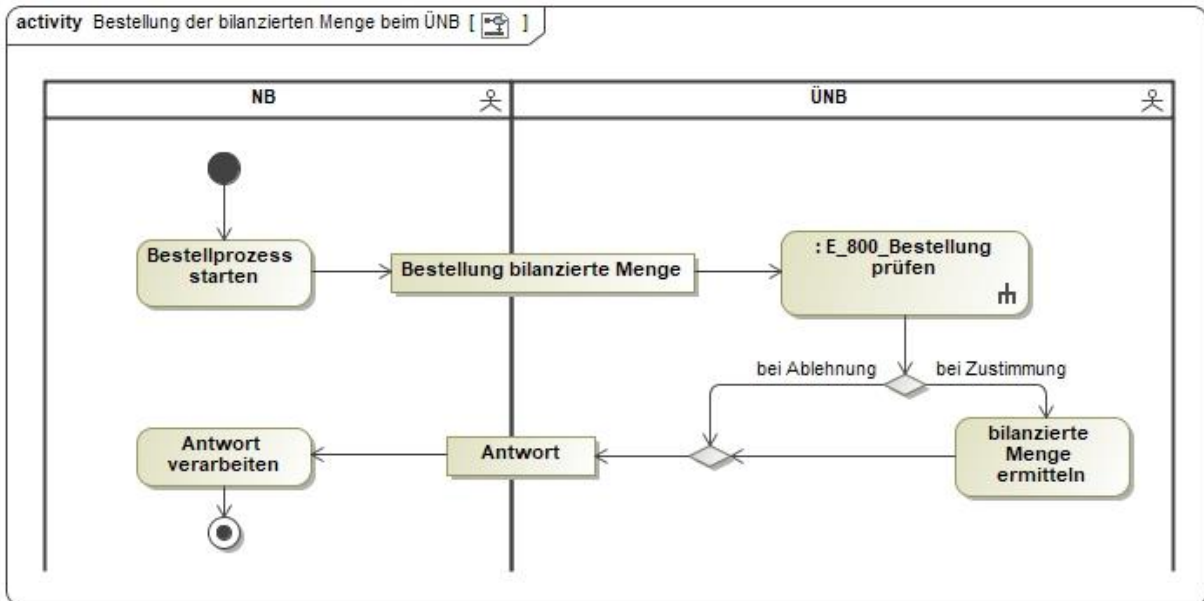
activity Bestellung der bilanzierten Menge beim ÜNB [ ]

NB

ÜNB

Bestellprozess starten

Bestellung bilanzierte Menge

: E_800_Bestellung prüfen

bei Ablehnung

bei Zustimmung

bilanzierte Menge ermitteln

Antwort

Antwort verarbeiten